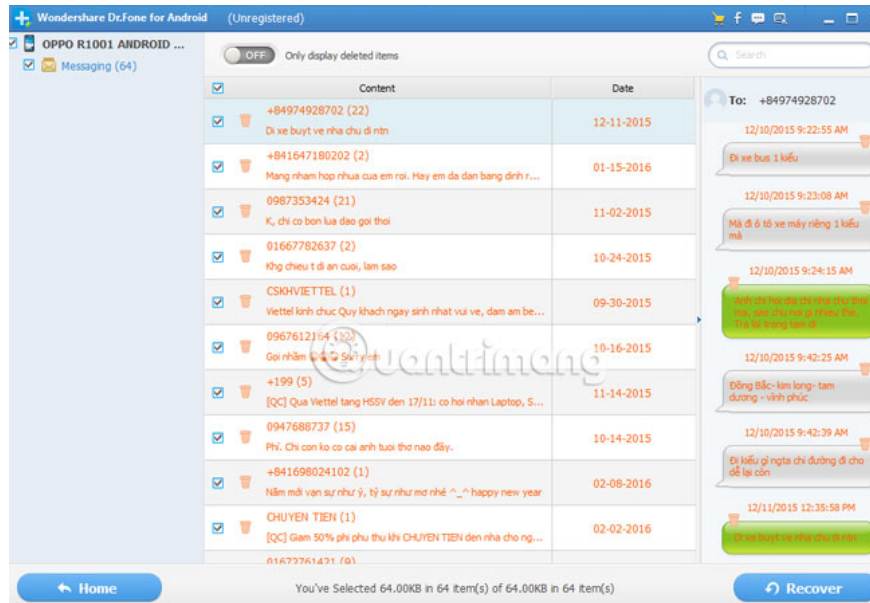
Wondershare Dr.Fone for Android (Unregistered)

OPPO R1001 ANDROID ...
Messaging (64)

OFF Only display deleted items

Search

| | Content | Date |
|---|---|---|
| | +84974928702 (22) Di xe buyt ve nha chu di ntn | 12-11-2015 |
| | +841647180202 (2) Mang nham hop nhua cua em roi. Hay em da dan bang dinh r... | 01-15-2016 |
| | 0987353424 (21) K, chi co bon lua dao goi thoi | 11-02-2015 |
| | 01667782637 (2) Khg chieu t di an cuoi, lam sao | 10-24-2015 |
| | CSKHVIETTEL (1) Viettel kinh chuc Quy khach ngay sinh nhat vui ve, dam am be... | 09-30-2015 |
| | 0967612164 (12) Goi nhầm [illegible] | 10-16-2015 |
| | +199 (5) [QC] Qua Viettel tang HSSV den 17/11: co hoi nhan Laptop, S... | 11-14-2015 |
| | 0947688737 (15) Phí. Chi con ko co cai anh tuoi thơ nao đây. | 10-14-2015 |
| | +841698024102 (1) Năm mới vạn sự như ý, tỷ sự như mơ nhé ^_^ happy new year | 02-08-2016 |
| | CHUYEN TIEN (1) [QC] Giam 50% phi phu thu khi CHUYEN TIEN den nha cho ng... | 02-02-2016 |
| | 01672761421 (9) | |

To: +84974928702

12/10/2015 9:22:55 AM
Đi xe bus 1 kiểu

12/10/2015 9:23:08 AM
Mà đi ô tô xe máy riêng 1 kiểu mà

12/10/2015 9:24:15 AM
Anh chi hoi dia chi nha chu thoi ma, sao chu noi gi nhieu the. Tra loi trong tam di

12/10/2015 9:42:25 AM
Đồng Bắc- kim long- tam dương - vĩnh phúc

12/10/2015 9:42:39 AM
Đi kiểu gì ngta chỉ đường đi cho dễ lại còn

12/11/2015 12:35:58 PM
Di xe buyt ve nha chu di ntn

Home
You've Selected 64.00KB in 64 item(s) of 64.00KB in 64 item(s)
Recover